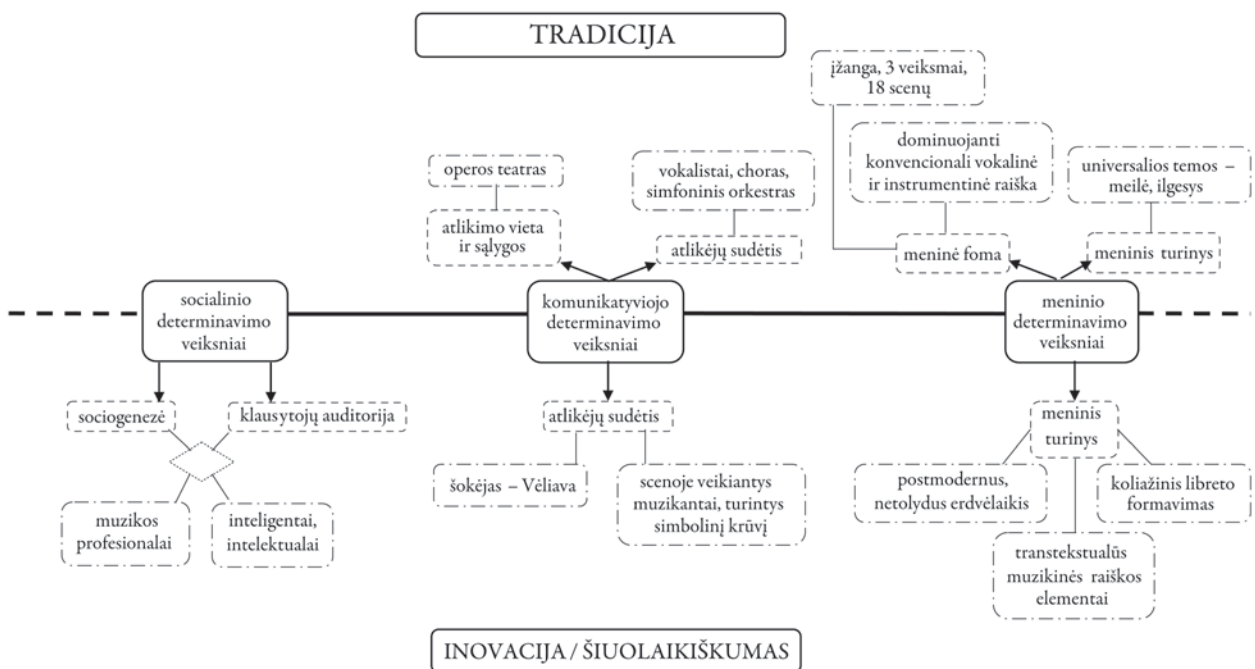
TRADICIJA

įžanga, 3 veiksmai, 18 scenų

operos teatras

vokalistai, choras, simfoninis orkestras

dominuojanti konvencionali vokalinė ir instrumentinė raiška

universalios temos – meilė, ilgesys

atlikimo vieta ir sąlygos

atlikėjų sudėtis

meninė foma

meninis turinys

socialinio determinavimo veiksniai

komunikatyviojo determinavimo veiksniai

meninio determinavimo veiksniai

sociogenezė

klausytojų auditorija

atlikėjų sudėtis

meninis turinys

muzikos profesionalai

inteligentai, intelektualai

šokėjas – Vėliava

scenoje veikiantys muzikantai, turintys simbolinį krūvį

postmodernus, netolydus erdvėlaikis

koliažinis libreto formavimas

transtekstualūs muzikinės raiškos elementai

INOVACIJA / ŠIUOLAIKIŠKUMAS